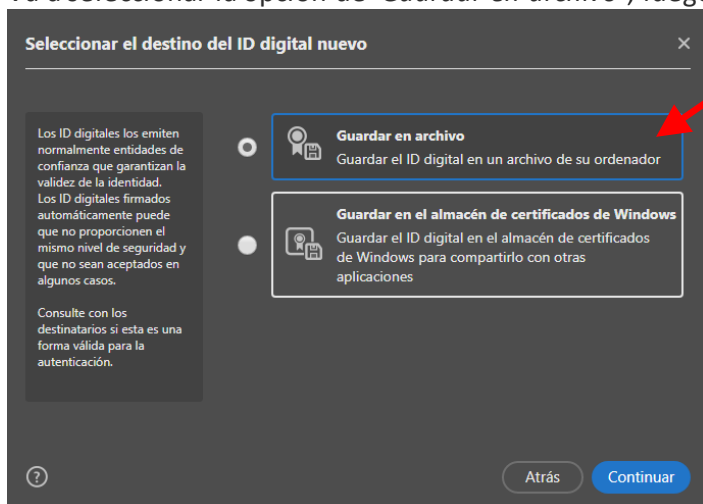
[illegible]

Seleccionar el destino del ID digital nuevo

×

Los ID digitales los emiten normalmente entidades de confianza que garantizan la validez de la identidad. Los ID digitales firmados automáticamente puede que no proporcionen el mismo nivel de seguridad y que no sean aceptados en algunos casos.

Consulte con los destinatarios si esta es una forma válida para la autenticación.

Guardar en archivo
Guardar el ID digital en un archivo de su ordenador

Guardar en el almacén de certificados de Windows
Guardar el ID digital en el almacén de certificados de Windows para compartirlo con otras aplicaciones

?

Atrás

Continuar